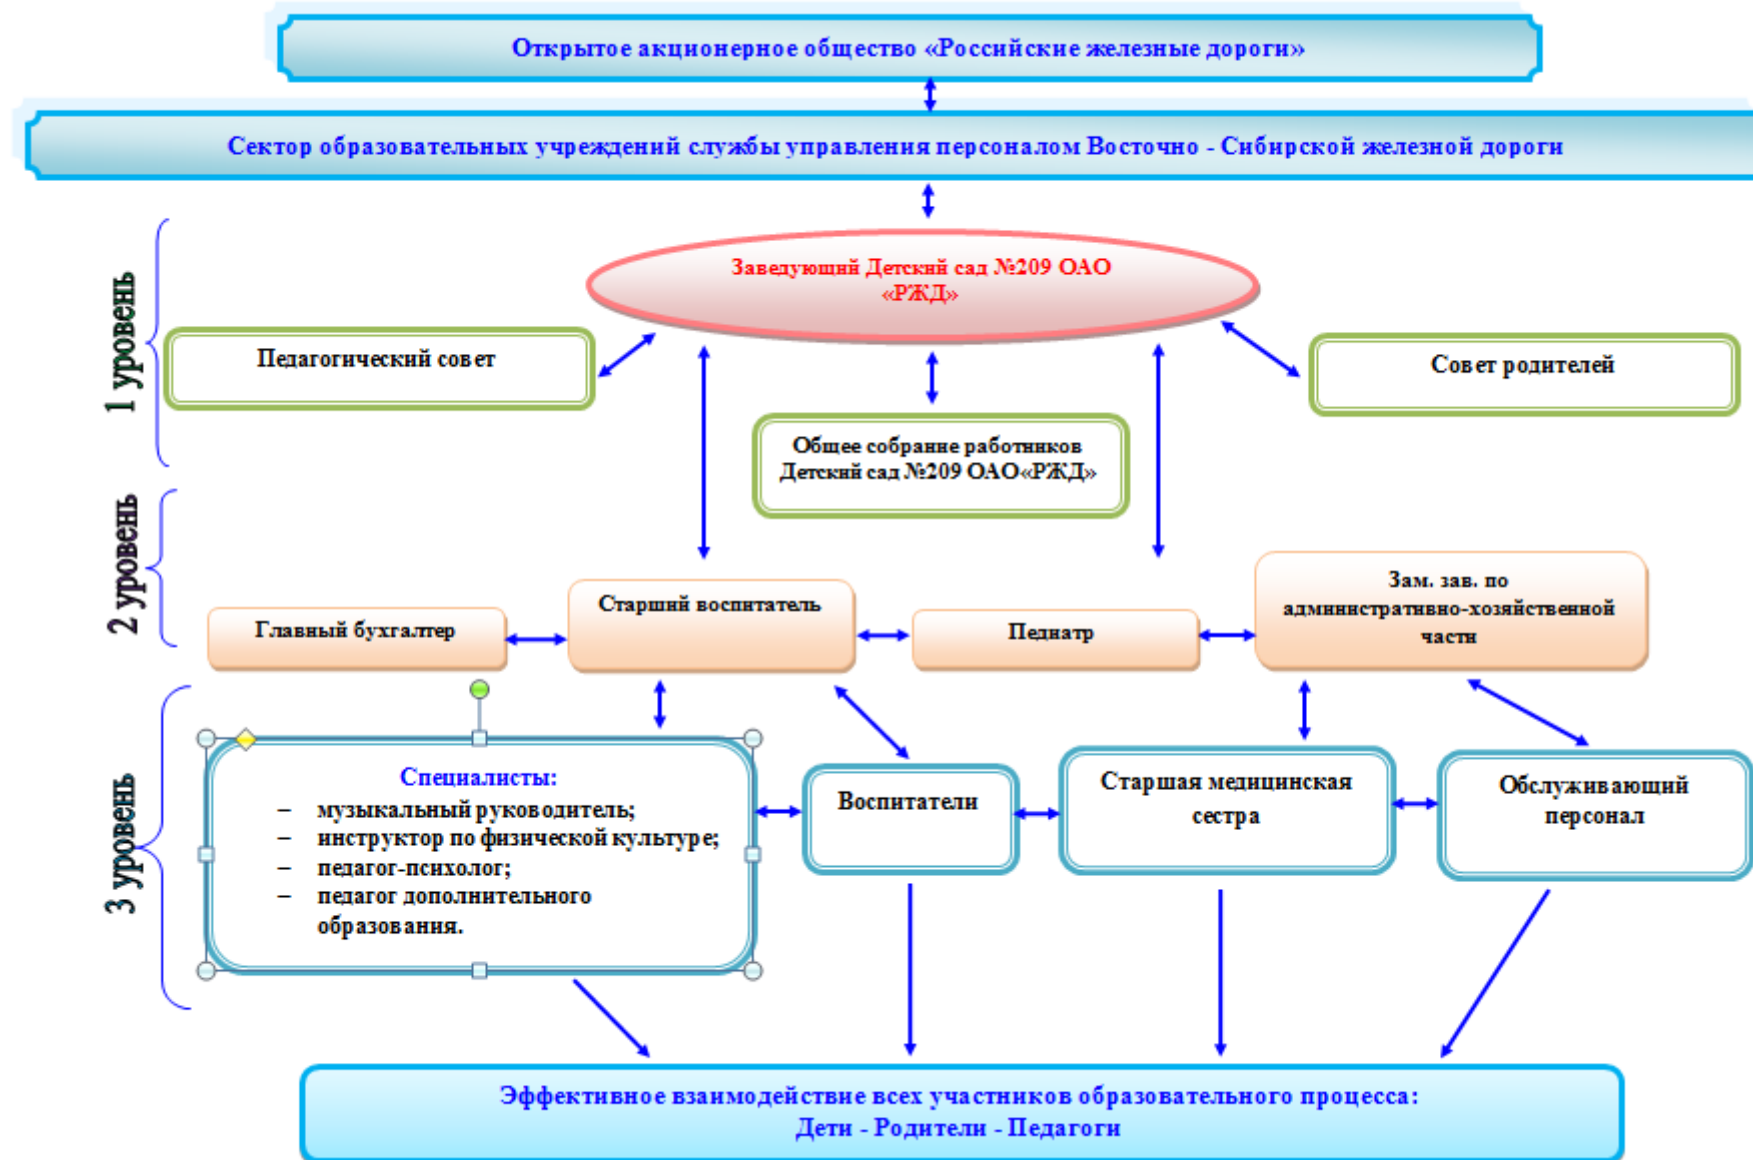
Открытое акционерное общество «Российские железные дороги»

Сектор образовательных учреждений службы управления персоналом Восточно - Сибирской железной дороги

1 уровень

Заведующий Детский сад №209 ОАО «РЖД»

Педагогический совет

Совет родителей

Общее собрание работников Детский сад №209 ОАО«РЖД»

2 уровень

Главный бухгалтер

Старший воспитатель

Педиатр

Зам. зав. по административно-хозяйственной части

3 уровень

Специалисты:
– музыкальный руководитель;
– инструктор по физической культуре;
– педагог-психолог;
– педагог дополнительного образования.

Воспитатели

Старшая медицинская сестра

Обслуживающий персонал

Эффективное взаимодействие всех участников образовательного процесса:
Дети - Родители - Педагоги